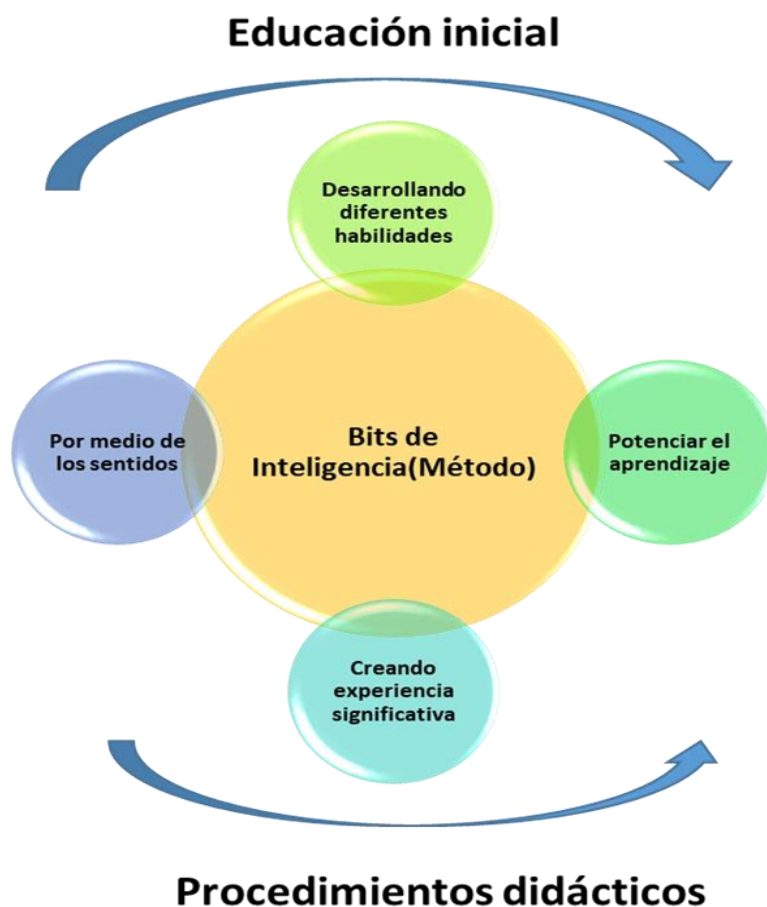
Educación inicial

Desarrollando diferentes habilidades

Por medio de los sentidos

Bits de Inteligencia(Método)

Potenciar el aprendizaje

Creando experiencia significativa

Procedimientos didácticos